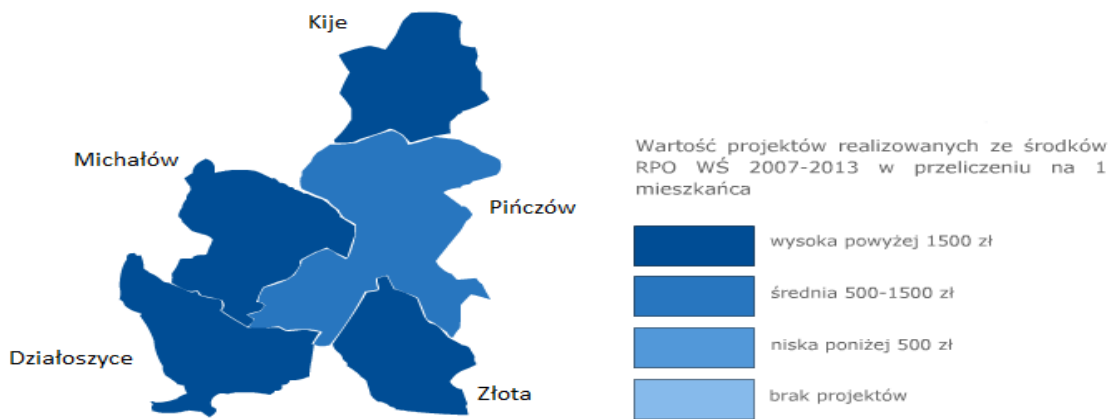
Kije

Michałów

Pińczów

Działoszyce

Złota

Wartość projektów realizowanych ze środków RPO WŚ 2007-2013 w przeliczeniu na 1 mieszkańca

wysoka powyżej 1500 zł

średnia 500-1500 zł

niska poniżej 500 zł

brak projektów